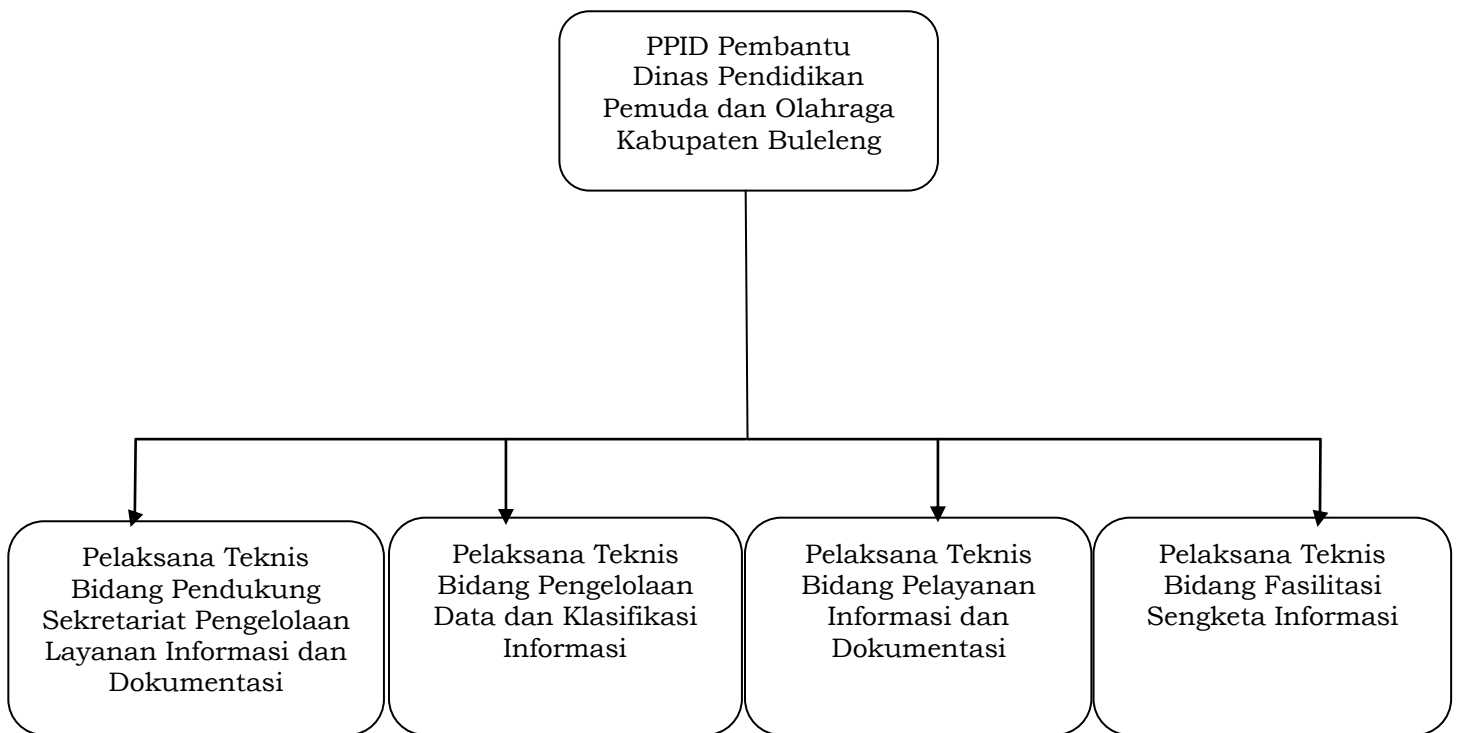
PPID Pembantu
Dinas Pendidikan
Pemuda dan Olahraga
Kabupaten Buleleng

Pelaksana Teknis
Bidang Pendukung
Sekretariat Pengelolaan
Layanan Informasi dan
Dokumentasi

Pelaksana Teknis
Bidang Pengelolaan
Data dan Klasifikasi
Informasi

Pelaksana Teknis
Bidang Pelayanan
Informasi dan
Dokumentasi

Pelaksana Teknis
Bidang Fasilitasi
Sengketa Informasi